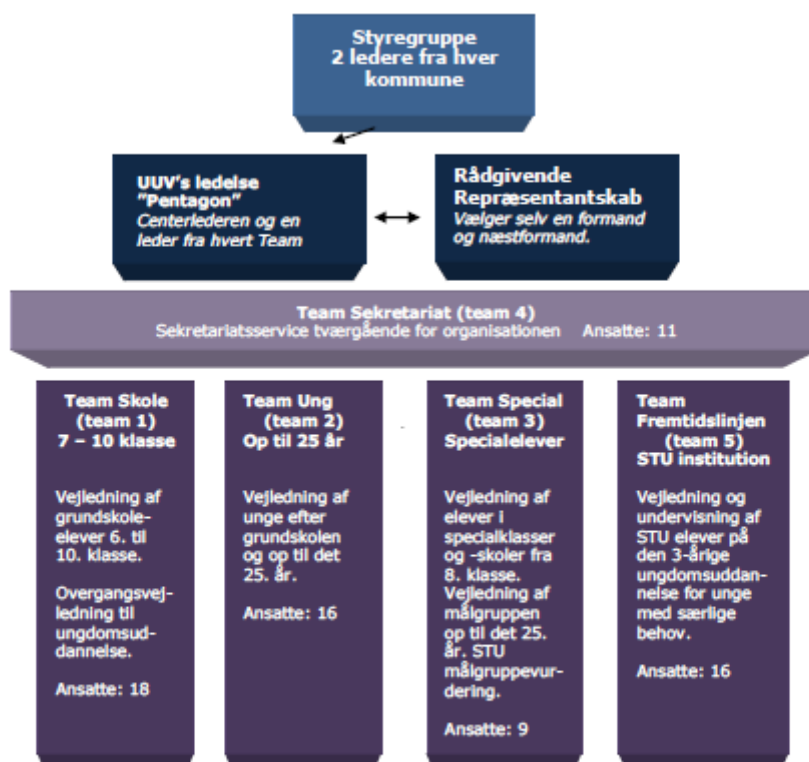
Styregruppe
2 ledere fra hver kommune

UUV's ledelse "Pentagon"
Centerlederen og en leder fra hvert Team

Rådgivende Repræsentantskab
Vælger selv en formand og næstformand.

Team Sekretariat (team 4)
Sekretariatsservice tværgående for organisationen Ansatte: 11

Team Skole (team 1)
7 – 10 klasse

Vejledning af grundskoleelever 6. til 10. klasse.

Overgangsvejledning til ungdomsuddannelse.

Ansatte: 18

Team Ung (team 2)
Op til 25 år

Vejledning af unge efter grundskolen og op til det 25. år.

Ansatte: 16

Team Special (team 3)
Specialelever

Vejledning af elever i specialklasser og -skoler fra 8. klasse. Vejledning af målgruppen op til det 25. år. STU målgruppevurdering.

Ansatte: 9

Team Fremtidslinjen (team 5)
STU institution

Vejledning og undervisning af STU elever på den 3-årige ungdomsuddannelse for unge med særlige behov.

Ansatte: 16